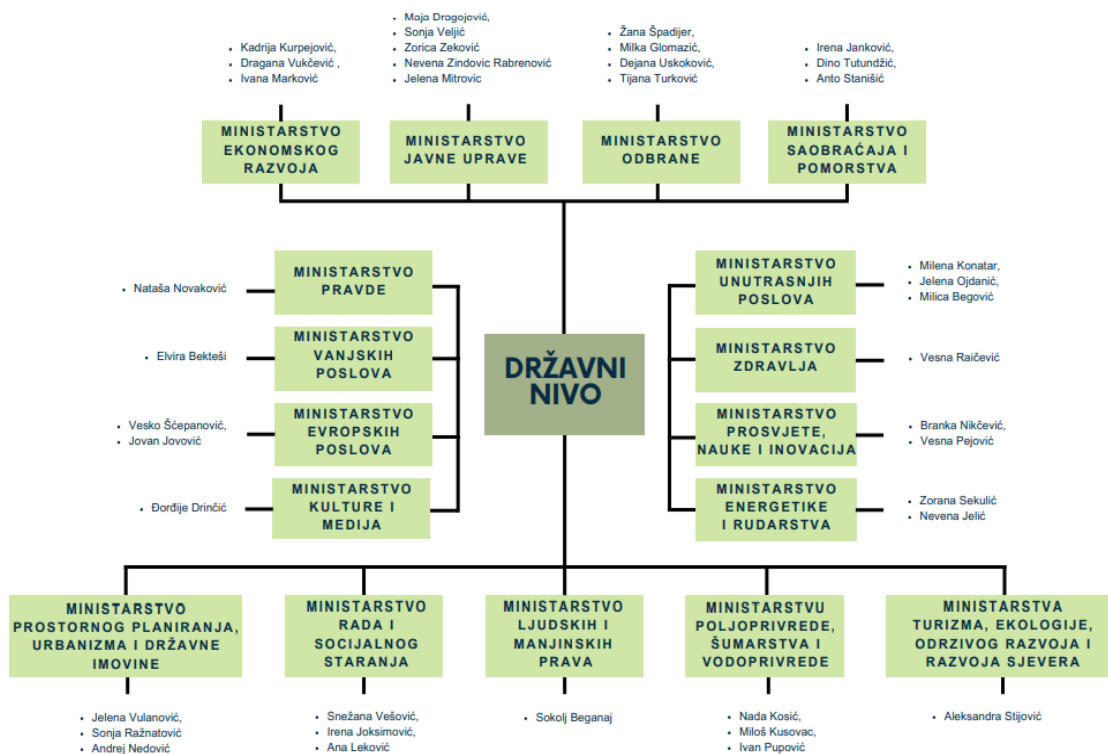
- Kadrija Kurpejović,
- Dragana Vukčević ,
- Ivana Marković

MINISTARSTVO EKONOMSKOG RAZVOJA

- Maja Dragojević,
- Sonja Veljić
- Zorica Zeković
- Nevena Zindovic Rabrenović
- Jelena Mitrovic

MINISTARSTVO JAVNE UPRAVE

- Žana Špadijer,
- Milka Glomazić,
- Dejana Uskoković,
- Tijana Turković

MINISTARSTVO ODBRANE

- Irena Janković,
- Dino Tutundžić,
- Anto Stanišić

MINISTARSTVO SAOBRAĆAJA I POMORSTVA

- Nataša Novaković

MINISTARSTVO PRAVDE

- Elvira Bekteši

MINISTARSTVO VANJSKIH POSLOVA

- Vesko Šćepanović,
- Jovan Jovović

MINISTARSTVO EVROPSKIH POSLOVA

- Đorđije Drinčić

MINISTARSTVO KULTURE I MEDIJA

DRŽAVNI NIVO

MINISTARSTVO UNUTRASNJIH POSLOVA

- Milena Konatar,
- Jelena Ojdanić,
- Milica Begović

MINISTARSTVO ZDRAVLJA

- Vesna Raičević

MINISTARSTVO PROSVJETE, NAUKE I INOVACIJA

- Branka Nikčević,
- Vesna Pejović

MINISTARSTVO ENERGETIKE I RUDARSTVA

- Zorana Sekulić
- Nevena Jelić

MINISTARSTVO PROSTORNOG PLANIRANJA, URBANIZMA I DRŽAVNE IMOVINE

- Jelena Vulanović,
- Sonja Ražnatović
- Andrej Nedović

MINISTARSTVO RADA I SOCIJALNOG STARANJA

- Snežana Vešović,
- Irena Joksimović,
- Ana Leković

MINISTARSTVO LJUDSKIH I MANJINSKIH PRAVA

- Sokolj Beganaj

MINISTARSTVU POLJOPRIVREDE, ŠUMARSTVA I VODOPRIVREDE

- Nada Kosić,
- Miloš Kusovac,
- Ivan Pupović

MINISTARSTVA TURIZMA, EKOLOGIJE, ODRZIVOG RAZVOJA I RAZVOJA SJEVERA

- Aleksandra Stijović